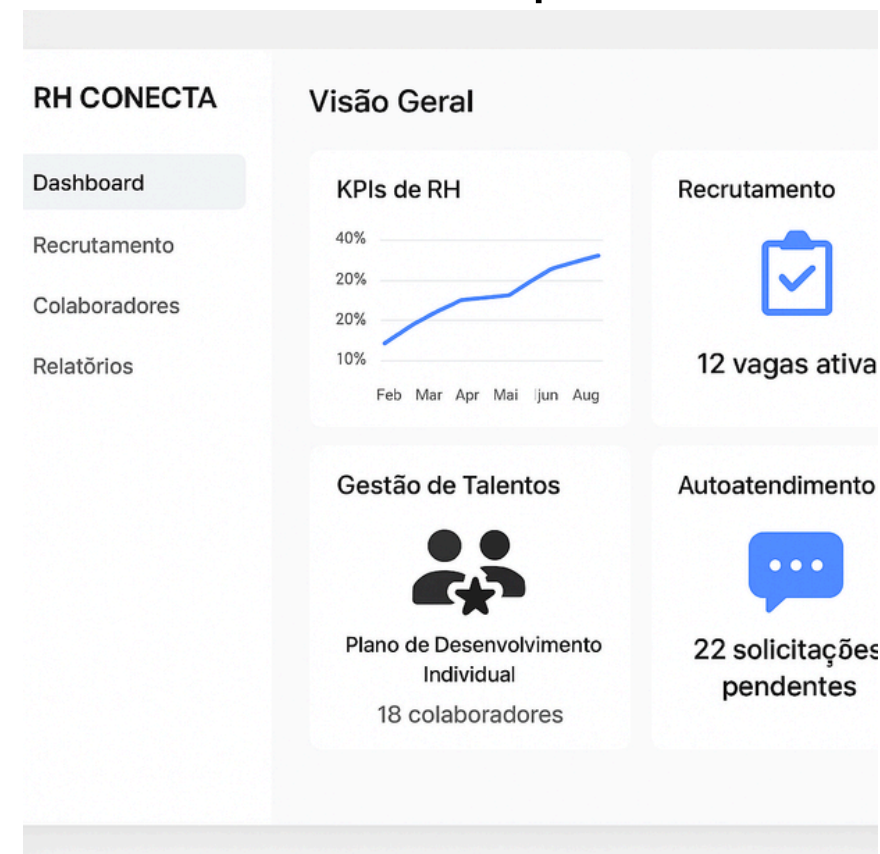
RH CONECTA

Dashboard

Recrutamento

Colaboradores

Relatõrios

Visão Geral

KPIs de RH

40%
20%
20%
10%

Feb Mar Apr Mai jun Aug

Recrutamento

12 vagas ativa

Gestão de Talentos

Plano de Desenvolvimento Individual

18 colaboradores

Autoatendimento

22 solicitaçõe pendentes